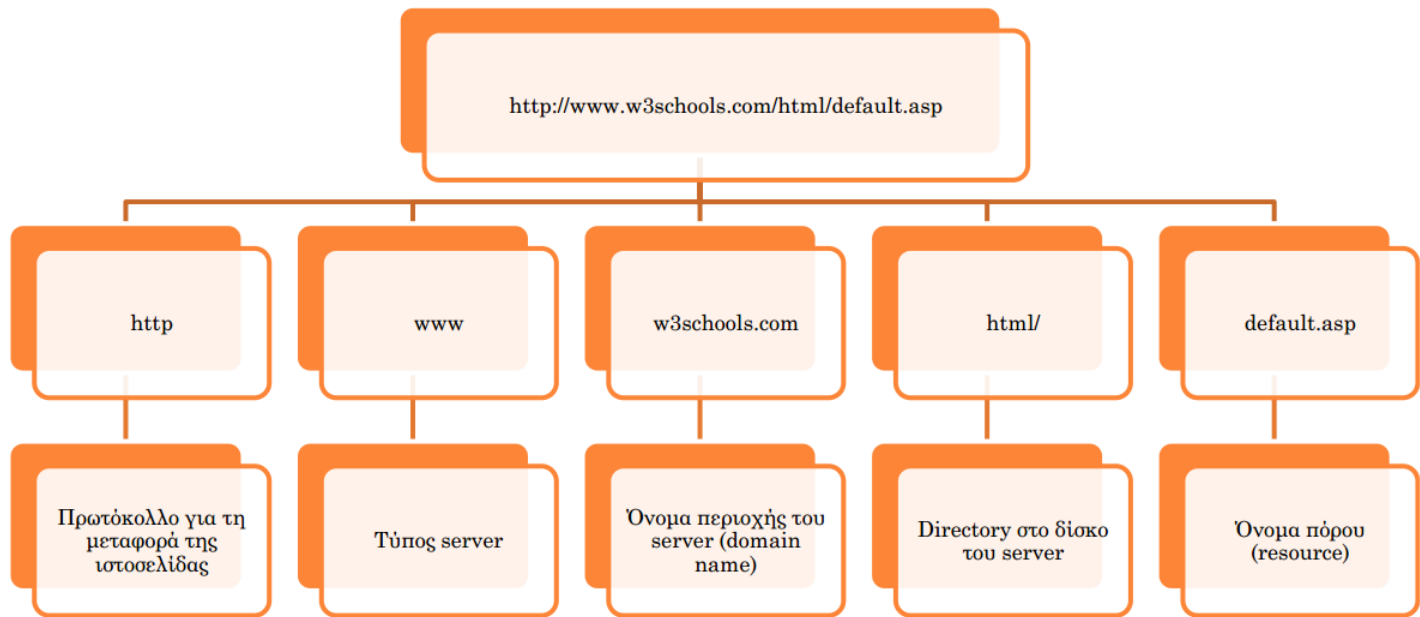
http://www.w3schools.com/html/default.asp

http

www

w3schools.com

html/

default.asp

Πρωτόκολλο για τη μεταφορά της ιστοσελίδας

Τύπος server

Όνομα περιοχής του server (domain name)

Directory στο δίσκο του server

Όνομα πόρου (resource)